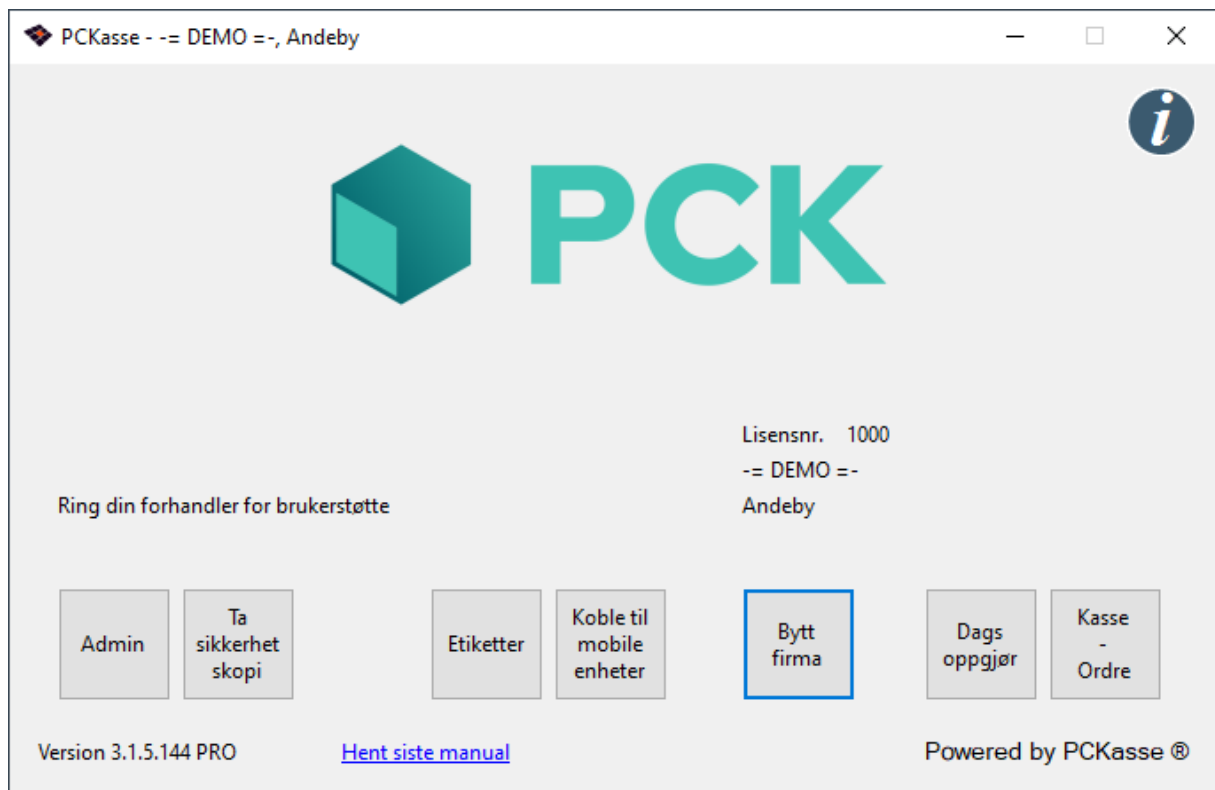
PCKasse - -= DEMO =-, Andeby

PCK

Lisensnr. 1000
-= DEMO =-
Andeby

Ring din forhandler for brukerstøtte

Admin

Ta sikkerhet skopi

Etiketter

Koble til mobile enheter

Bytt firma

Dags oppgjør

Kasse - Ordre

Version 3.1.5.144 PRO

Hent siste manual

Powered by PCKasse ®